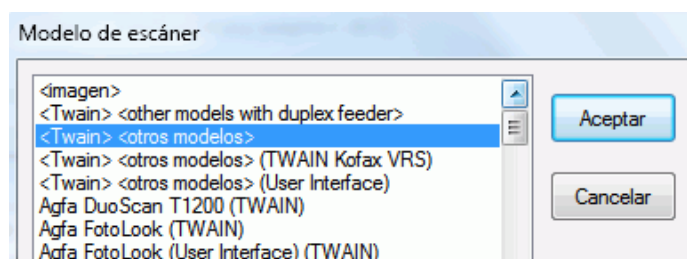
Modelo de escáner

<imagen>
<Twain> <other models with duplex feeder>
<Twain> <otros modelos>
<Twain> <otros modelos> (TWAIN Kofax VRS)
<Twain> <otros modelos> (User Interface)
Agfa DuoScan T1200 (TWAIN)
Agfa FotoLook (TWAIN)
Agfa FotoLook (User Interface) (TWAIN)

Aceptar

Cancelar